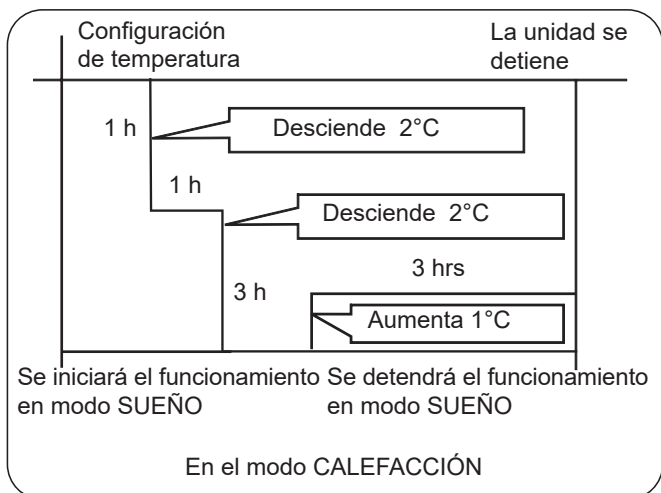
Configuración de temperatura

La unidad se detiene

1 h

Desciende 2°C

1 h

Desciende 2°C

3 hrs

3 h

Aumenta 1°C

Se iniciará el funcionamiento en modo SUEÑO

Se detendrá el funcionamiento en modo SUEÑO

En el modo CALEFACCIÓN